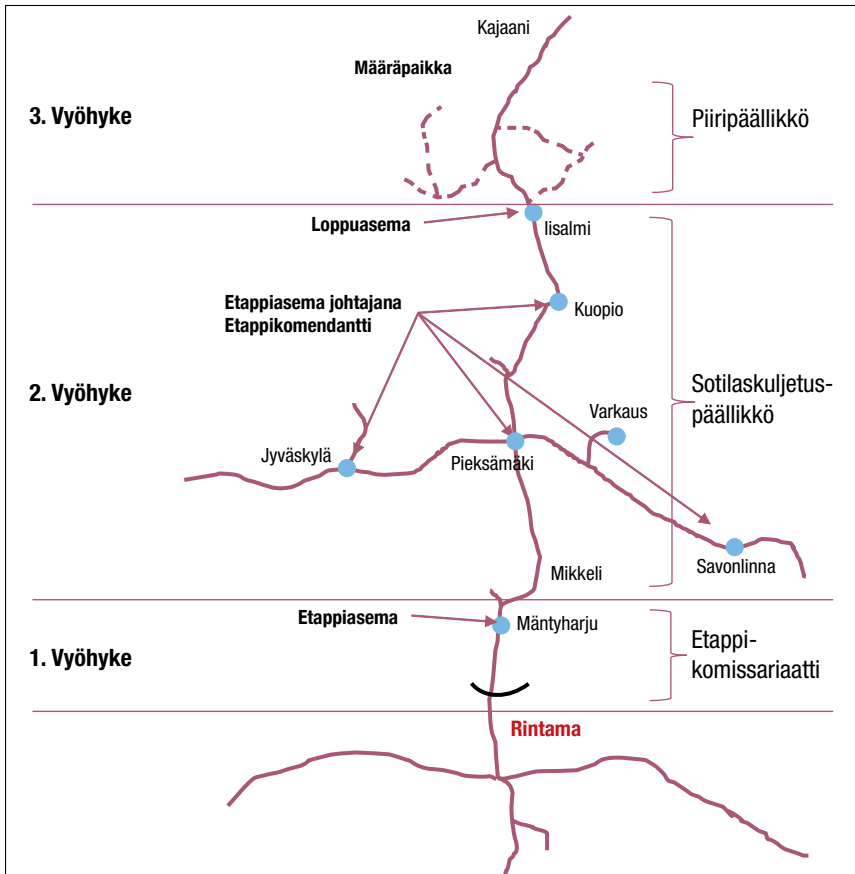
Kajaani

Määräpaikka

3. Vyöhyke

Piiripäällikkö

Loppuasema

Iisalmi

Etappiasema johtajana Etappikomendantti

Kuopio

2. Vyöhyke

Sotilaskuljetuspäällikkö

Varkaus

Jyväskylä

Pieksämäki

Savonlinna

Mikkeli

Etappiasema

Mäntyharju

1. Vyöhyke

Etappikomissariaatti

Rintama